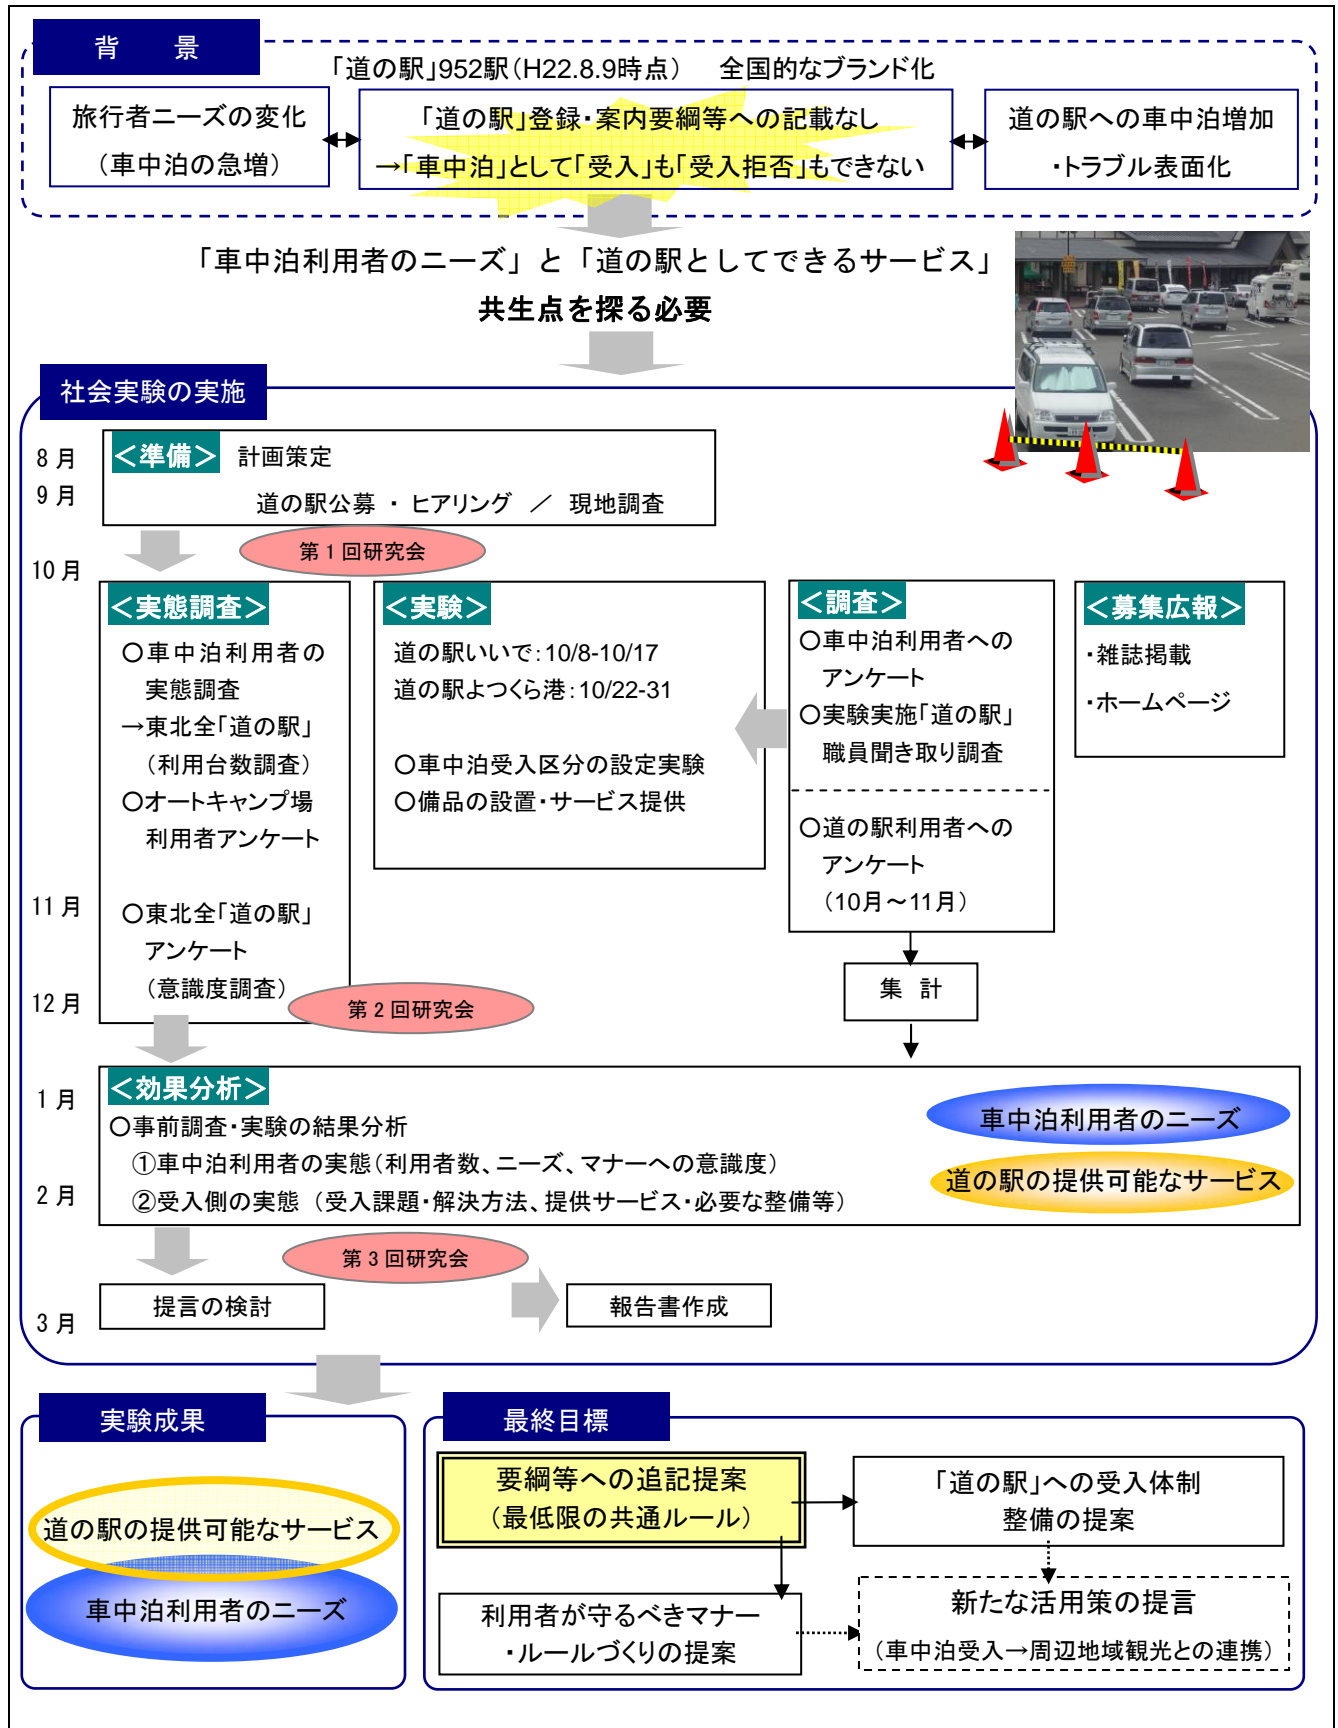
背　景

「道の駅」952駅（H22.8.9時点）　全国的なブランド化

旅行者ニーズの変化
（車中泊の急増）

「道の駅」登録・案内要綱等への記載なし
→「車中泊」として「受入」も「受入拒否」もできない

道の駅への車中泊増加
・トラブル表面化

「車中泊利用者のニーズ」と「道の駅としてできるサービス」
共生点を探る必要

社会実験の実施

8月
9月

＜準備＞　計画策定
道の駅公募　・　ヒアリング　／　現地調査

10月

第1回研究会

＜実態調査＞
○車中泊利用者の実態調査
→東北全「道の駅」（利用台数調査）
○オートキャンプ場利用者アンケート

11月

○東北全「道の駅」アンケート
（意識度調査）

12月

第2回研究会

＜実験＞
道の駅いいで：10/8-10/17
道の駅よつくら港：10/22-31

○車中泊受入区分の設定実験
○備品の設置・サービス提供

＜調査＞
○車中泊利用者へのアンケート
○実験実施「道の駅」職員聞き取り調査

○道の駅利用者へのアンケート
（10月～11月）

集　計

＜募集広報＞
・雑誌掲載
・ホームページ

1月

＜効果分析＞
○事前調査・実験の結果分析
①車中泊利用者の実態（利用者数、ニーズ、マナーへの意識度）
②受入側の実態（受入課題・解決方法、提供サービス・必要な整備等）

2月

車中泊利用者のニーズ
道の駅の提供可能なサービス

第3回研究会

3月

提言の検討

報告書作成

実験成果

道の駅の提供可能なサービス
車中泊利用者のニーズ

最終目標

要綱等への追記提案
（最低限の共通ルール）

「道の駅」への受入体制整備の提案

利用者が守るべきマナー・ルールづくりの提案

新たな活用策の提言
（車中泊受入→周辺地域観光との連携）